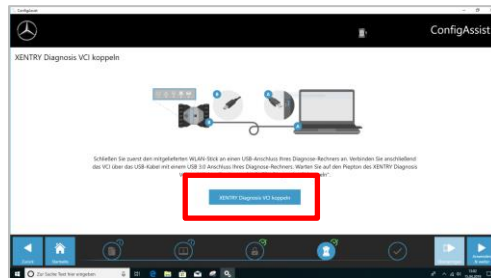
ConfigAssist

ConfigAssist

XENTRY Diagnosis VCI koppeln

Schließen Sie zuerst den mitgelieferten WLAN-Stick an einen USB-Anschluss Ihres Diagnose-Rechners an. Verbinden Sie anschließend das VCI über das USB-Kabel mit einem USB 3.0 Anschluss Ihres Diagnose-Rechners. Warten Sie auf den Piepton des XENTRY Diagnosis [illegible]

XENTRY Diagnosis VCI koppeln

Zurück

Startseite

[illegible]

Zur Suche Text hier eingeben